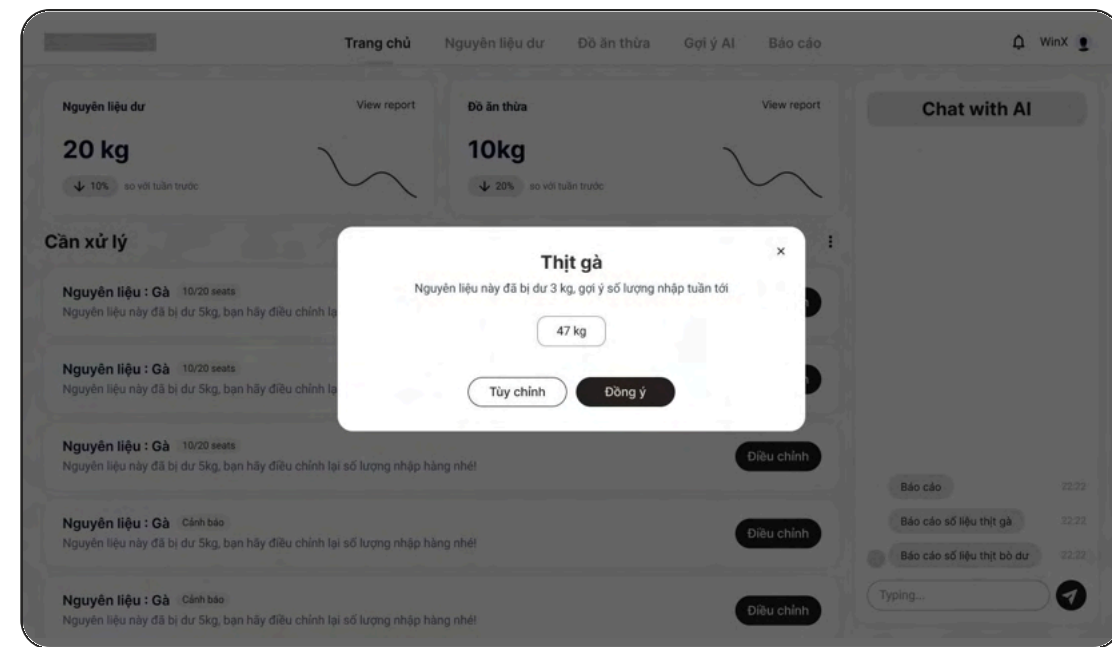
Trang chủ Nguyên liệu dư Đồ ăn thừa Gợi ý AI Báo cáo

WinX

Nguyên liệu dư

View report

20 kg

10% so với tuần trước

Đồ ăn thừa

View report

10kg

20% so với tuần trước

Chat with AI

Cần xử lý

Nguyên liệu : Gà 10/20 seats
Nguyên liệu này đã bị dư 5kg, bạn hãy điều chỉnh lạ

Nguyên liệu : Gà 10/20 seats
Nguyên liệu này đã bị dư 5kg, bạn hãy điều chỉnh lạ

Thịt gà

Nguyên liệu này đã bị dư 3 kg, gợi ý số lượng nhập tuần tới

47 kg

Tùy chỉnh

Đồng ý

×

Nguyên liệu : Gà 10/20 seats
Nguyên liệu này đã bị dư 5kg, bạn hãy điều chỉnh lại số lượng nhập hàng nhé!

Điều chỉnh

Nguyên liệu : Gà Cảnh báo
Nguyên liệu này đã bị dư 5kg, bạn hãy điều chỉnh lại số lượng nhập hàng nhé!

Điều chỉnh

Nguyên liệu : Gà Cảnh báo
Nguyên liệu này đã bị dư 5kg, bạn hãy điều chỉnh lại số lượng nhập hàng nhé!

Điều chỉnh

Báo cáo 22:22

Báo cáo số liệu thịt gà 22:22

Báo cáo số liệu thịt bò dư 22:22

Typing...